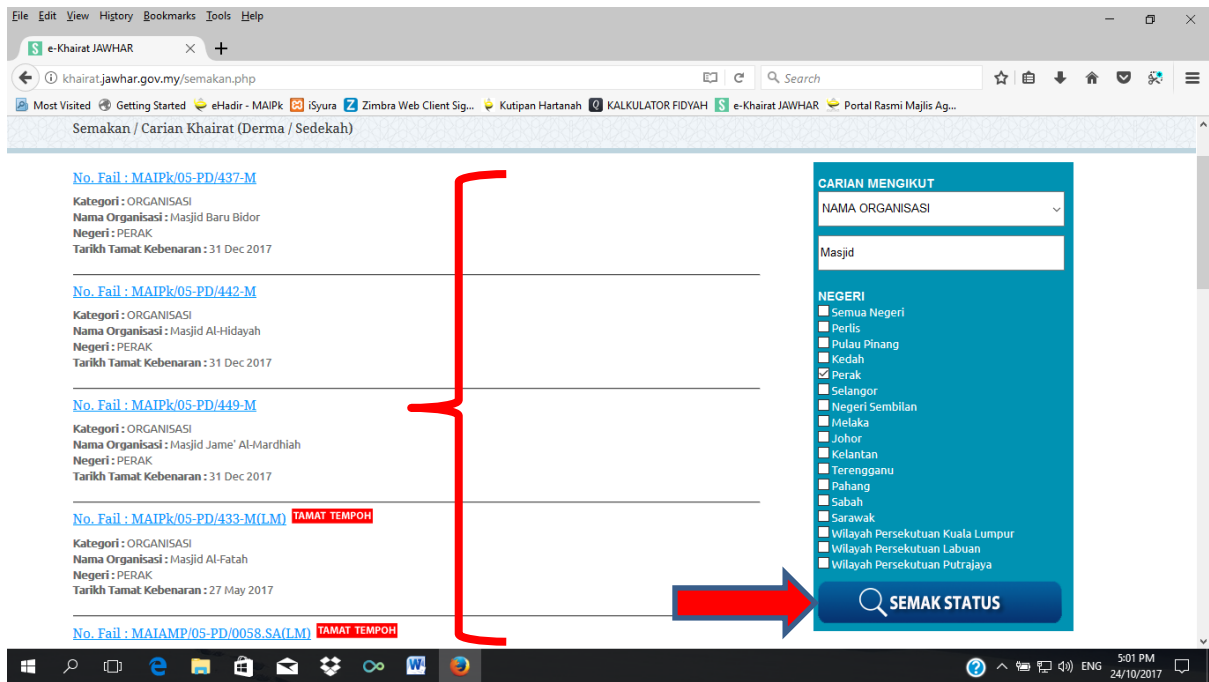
File Edit View History Bookmarks Tools Help

e-Khairat JAWHAR

khairat.jawhar.gov.my/semakan.php

Search

Most Visited Getting Started eHadir - MAIPk iSyura Zimbra Web Client Sig... Kutipan Hartanah KALKULATOR FIDYAH e-Khairat JAWHAR Portal Rasmi Majlis Ag...

Semakan / Carian Khairat (Derma / Sedekah)

No. Fail : MAIPk/05-PD/437-M

Kategori : ORGANISASI
Nama Organisasi : Masjid Baru Bidor
Negeri : PERAK
Tarikh Tamat Kebenaran : 31 Dec 2017

No. Fail : MAIPk/05-PD/442-M

Kategori : ORGANISASI
Nama Organisasi : Masjid Al-Hidayah
Negeri : PERAK
Tarikh Tamat Kebenaran : 31 Dec 2017

No. Fail : MAIPk/05-PD/449-M

Kategori : ORGANISASI
Nama Organisasi : Masjid Jame' Al-Mardhiah
Negeri : PERAK
Tarikh Tamat Kebenaran : 31 Dec 2017

No. Fail : MAIPk/05-PD/433-M(LM) TAMAT TEMPOH

Kategori : ORGANISASI
Nama Organisasi : Masjid Al-Fatah
Negeri : PERAK
Tarikh Tamat Kebenaran : 27 May 2017

No. Fail : MAIAMP/05-PD/0058.SA(LM) TAMAT TEMPOH

CARIAN MENGIKUT
NAMA ORGANISASI
Masjid

NEGERI
Semua Negeri
Perlis
Pulau Pinang
Kedah
Perak
Selangor
Negeri Sembilan
Melaka
Johor
Kelantan
Terengganu
Pahang
Sabah
Sarawak
Wilayah Persekutuan Kuala Lumpur
Wilayah Persekutuan Labuan
Wilayah Persekutuan Putrajaya

SEMAK STATUS

ENG 5:01 PM 24/10/2017